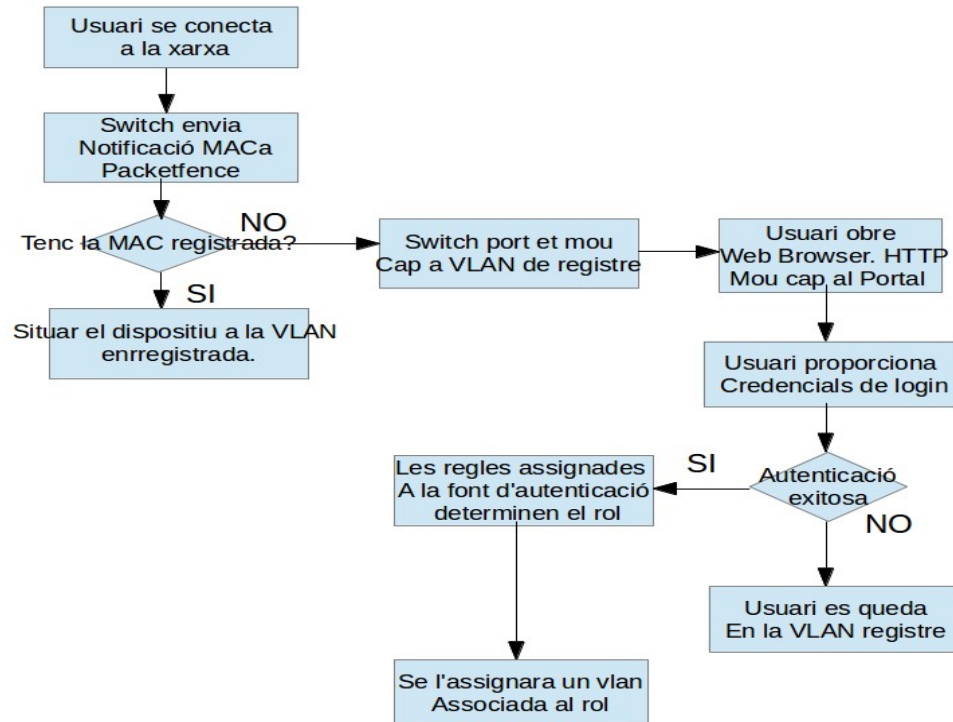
Usuari se conecta a la xarxa

Switch envia Notificació MACa Packetfence

Tenc la MAC registrada?

NO

SI

Situar el dispositiu a la VLAN enrregistrada.

Switch port et mou Cap a VLAN de registre

Usuari obre Web Browser. HTTP Mou cap al Portal

Usuari proporciona Credencials de login

Autenticació exitosa

SI

NO

Les regles assignades A la font d'autenticació determinen el rol

Usuari es queda En la VLAN registre

Se l'assignara un vlan Associada al rol